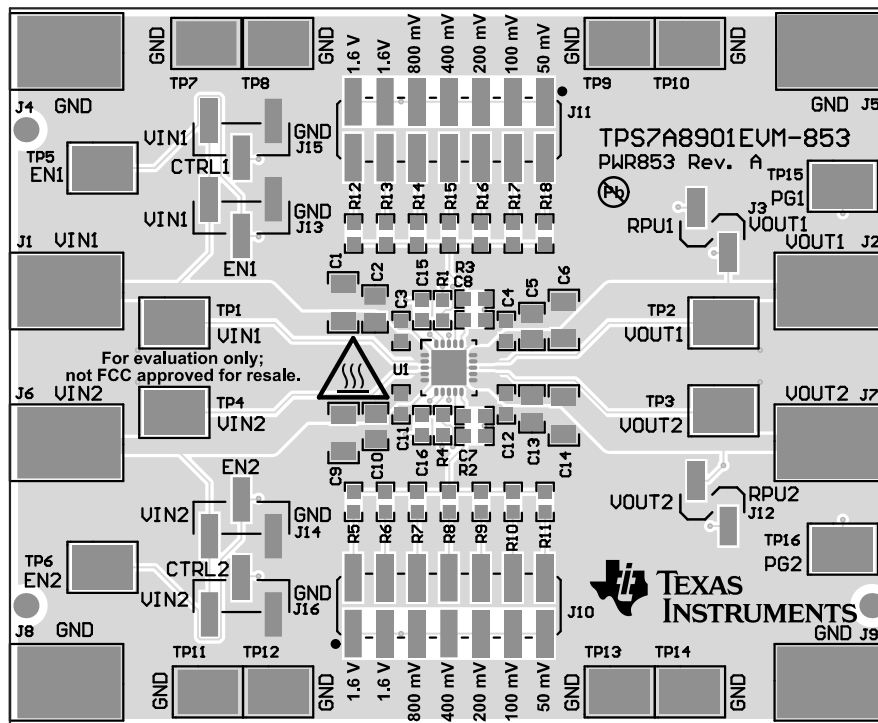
GND GND 1.6 V 1.6V 800 mV 400 mV 200 mV 100 mV 50 mV GND GND

TP7 TP8 TP9 TP10

J4 GND J11 GND J5

VIN1 GND J15

TPS7A8901EVM-853
PWR853 Rev. A

TP5 EN1 CTRL1

R12 R13 R14 R15 R16 R17 R18

TP15 PG1

VIN1 GND J13

RPU1 J3 VOUT1

EN1

J1 VIN1 VOUT1 J2

C1 C2 R3 C15 R1 C8 C4 C5 C6 C3

TP1 VIN1 TP2 VOUT1

For evaluation only; not FCC approved for resale.

U1

J6 VIN2 VOUT2 J7

TP4 VIN2 TP3 VOUT2

C11 C16 R4 C7 R2 C12 C13 C14 C9 C10

EN2

VOUT2 RPU2 J12

VIN2 GND J14

R5 R6 R7 R8 R9 R10 R11

TP16 PG2

TP6 EN2 CTRL2

VIN2 GND J16

J10

TEXAS INSTRUMENTS

J8 GND GND J9

TP11 TP12 TP13 TP14

GND GND 1.6 V 1.6 V 800 mV 400 mV 200 mV 100 mV 50 mV GND GND